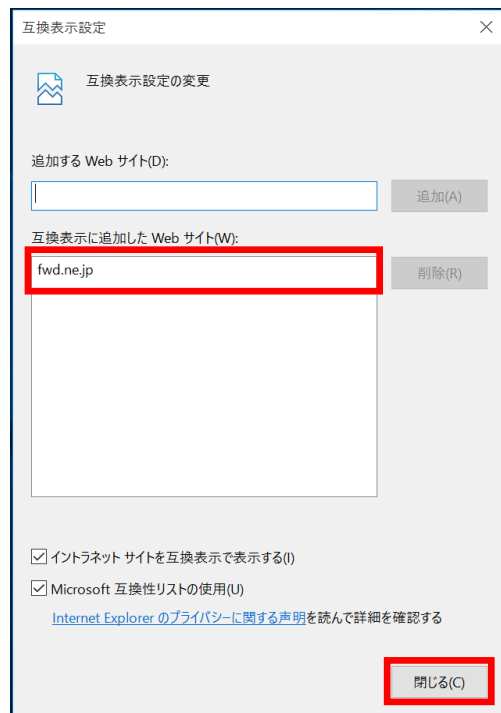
互換表示設定

×

互換表示設定の変更

追加する Web サイト(D):

追加(A)

互換表示に追加した Web サイト(W):

fwd.ne.jp

削除(R)

イントラネット サイトを互換表示で表示する(I)

Microsoft 互換性リストの使用(U)

Internet Explorer のプライバシーに関する声明を読んで詳細を確認する

閉じる(C)